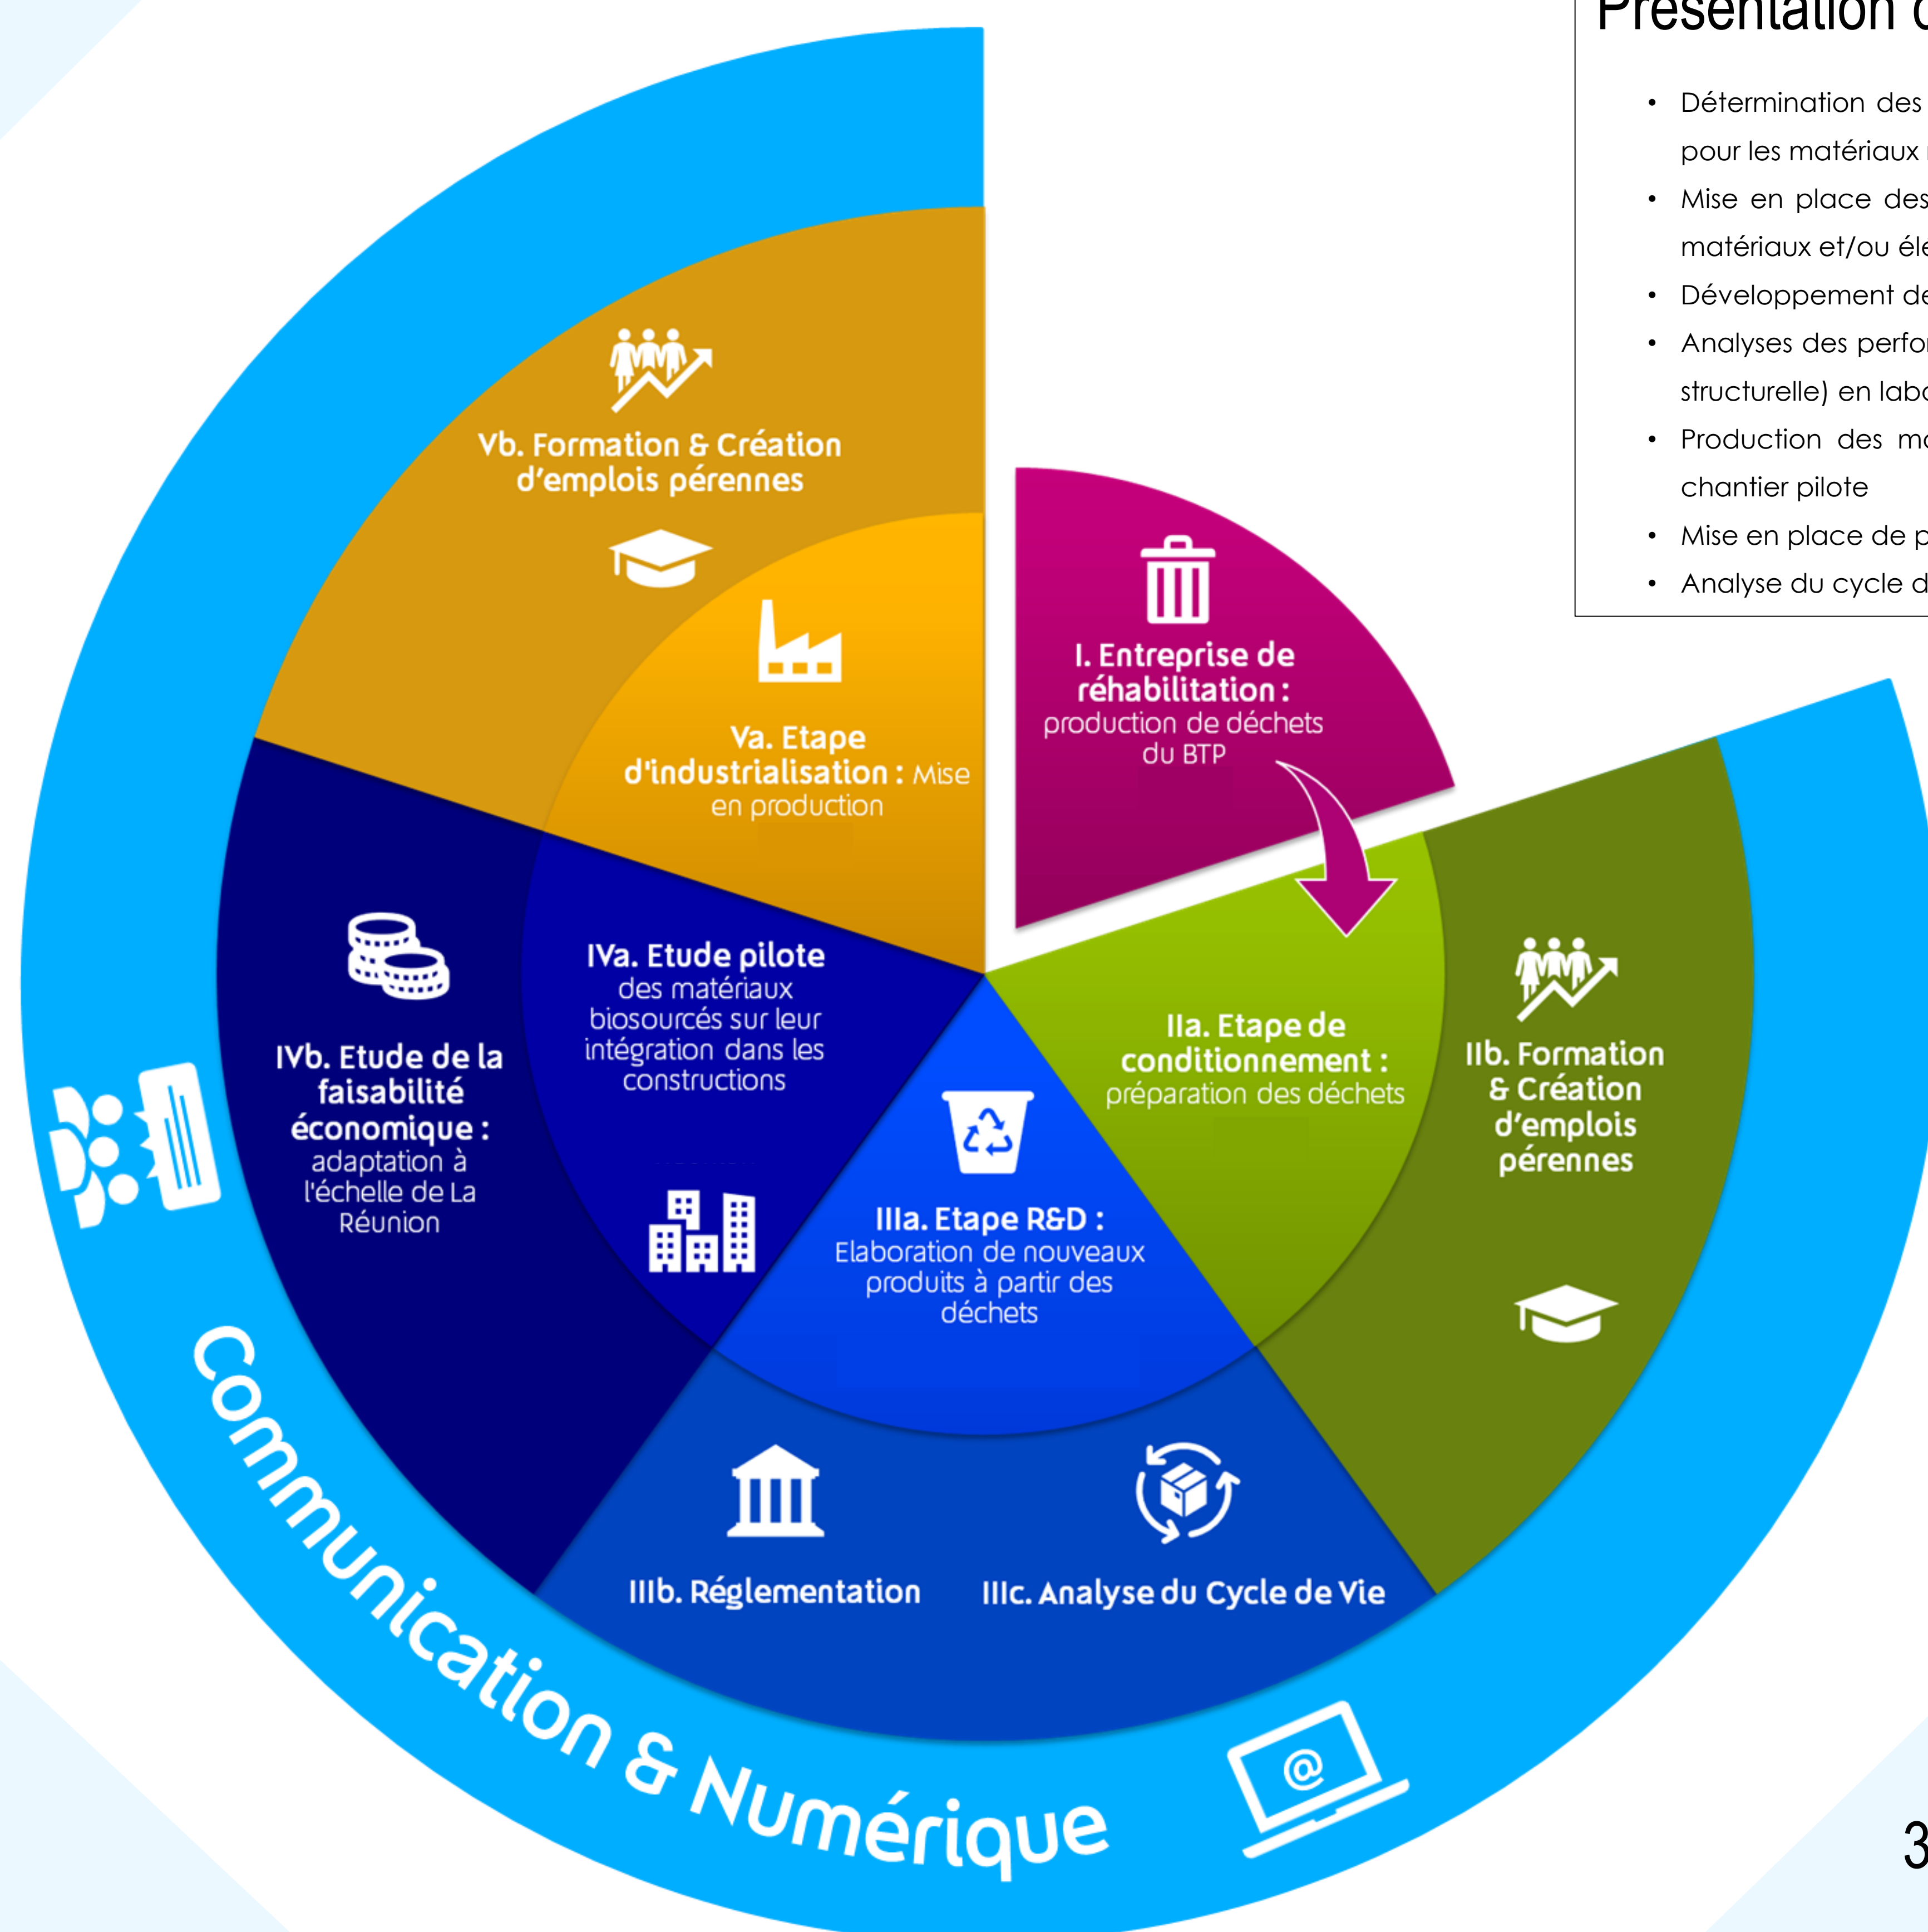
Présentation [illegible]

• Détermination des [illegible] pour les matériaux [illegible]
• Mise en place des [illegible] matériaux et/ou éle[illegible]
• Développement de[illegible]
• Analyses des perfor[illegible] structurelle) en labo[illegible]
• Production des m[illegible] chantier pilote
• Mise en place de p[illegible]
• Analyse du cycle d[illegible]

Vb. Formation & Création d'emplois pérennes

Va. Etape d'industrialisation : Mise en production

I. Entreprise de réhabilitation : production de déchets du BTP

IVa. Etude pilote des matériaux biosourcés sur leur intégration dans les constructions

IVb. Etude de la faisabilité économique : adaptation à l'échelle de La Réunion

IIa. Etape de conditionnement : préparation des déchets

IIb. Formation & Création d'emplois pérennes

IIIa. Etape R&D : Elaboration de nouveaux produits à partir des déchets

IIIb. Réglementation

IIIc. Analyse du Cycle de Vie

Communication & Numérique

@

3